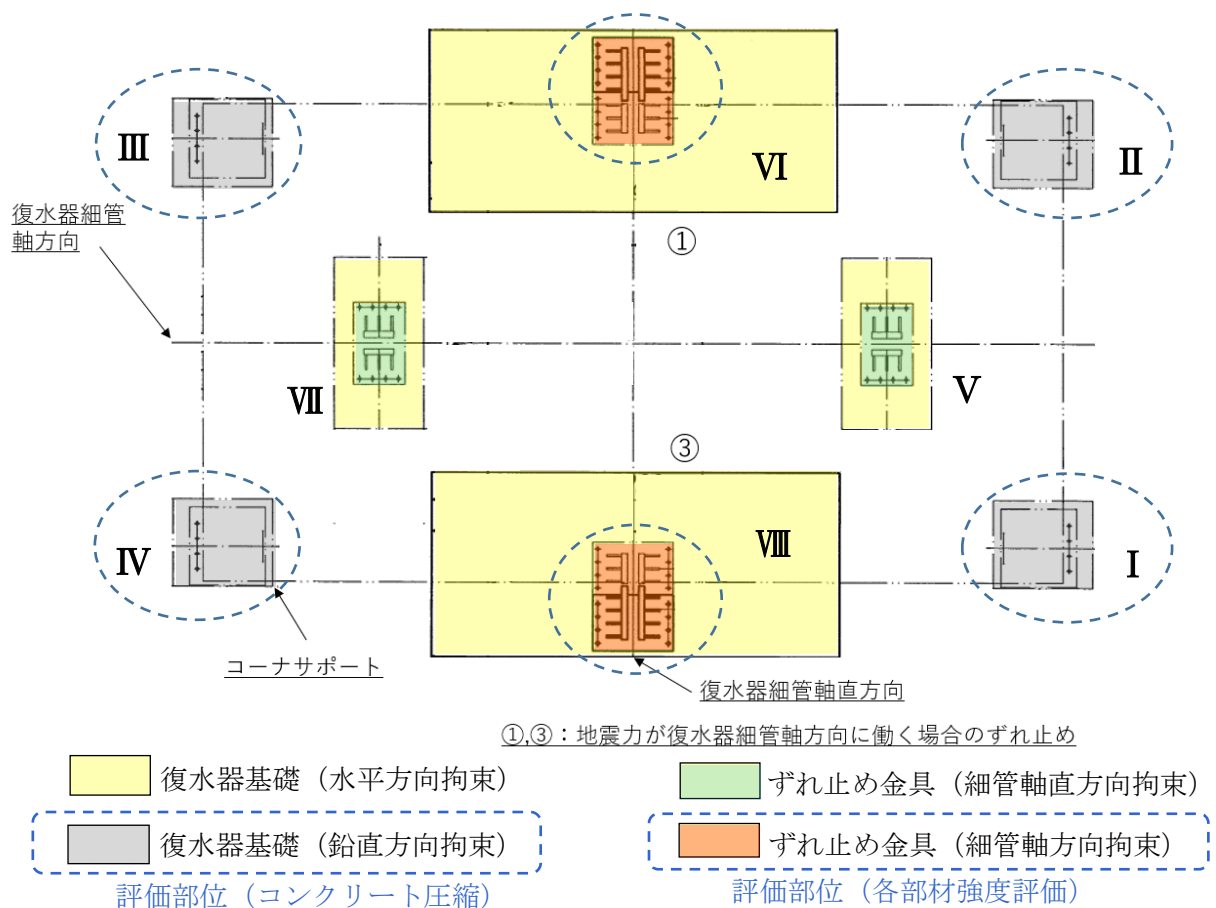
Ⅲ

Ⅵ

Ⅱ

復水器細管軸方向

①

Ⅶ

Ⅴ

③

Ⅳ

Ⅷ

Ⅰ

コーナサポート

復水器細管軸直方向

①,③：地震力が復水器細管軸方向に働く場合のずれ止め

復水器基礎（水平方向拘束）

ずれ止め金具（細管軸直方向拘束）

復水器基礎（鉛直方向拘束）

ずれ止め金具（細管軸方向拘束）

評価部位（コンクリート圧縮）

評価部位（各部材強度評価）